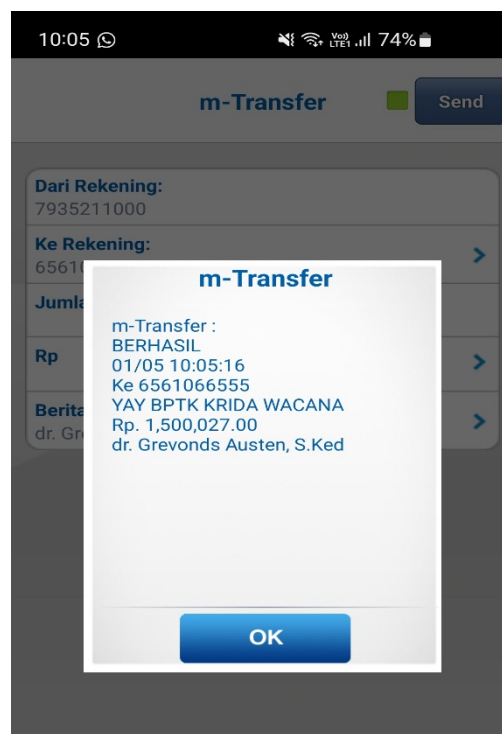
10:05

Vo) LTE1 74%

m-Transfer

Send

Dari Rekening:
7935211000

Ke Rekening:
6561

Jumla

Rp

Berita
dr. Gr

m-Transfer

m-Transfer :
BERHASIL
01/05 10:05:16
Ke 6561066555
YAY BPTK KRIDA WACANA
Rp. 1,500,027.00
dr. Grevonds Austen, S.Ked

OK